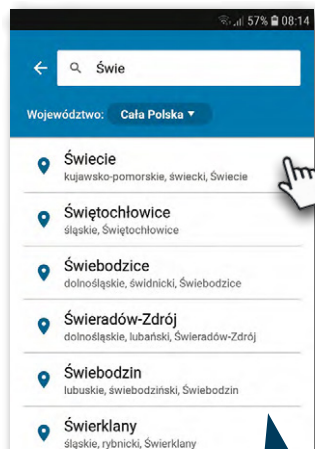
57% 08:14

Świe

Województwo: Cała Polska

Świecie
kujawsko-pomorskie, świecki, Świecie

Świętochłowice
śląskie, Świętochłowice

Świebodzice
dolnośląskie, świdnicki, Świebodzice

Świeradów-Zdrój
dolnośląskie, lubański, Świeradów-Zdrój

Świebodzin
lubuskie, świebodziński, Świebodzin

Świerklany
śląskie, rybnicki, Świerklany